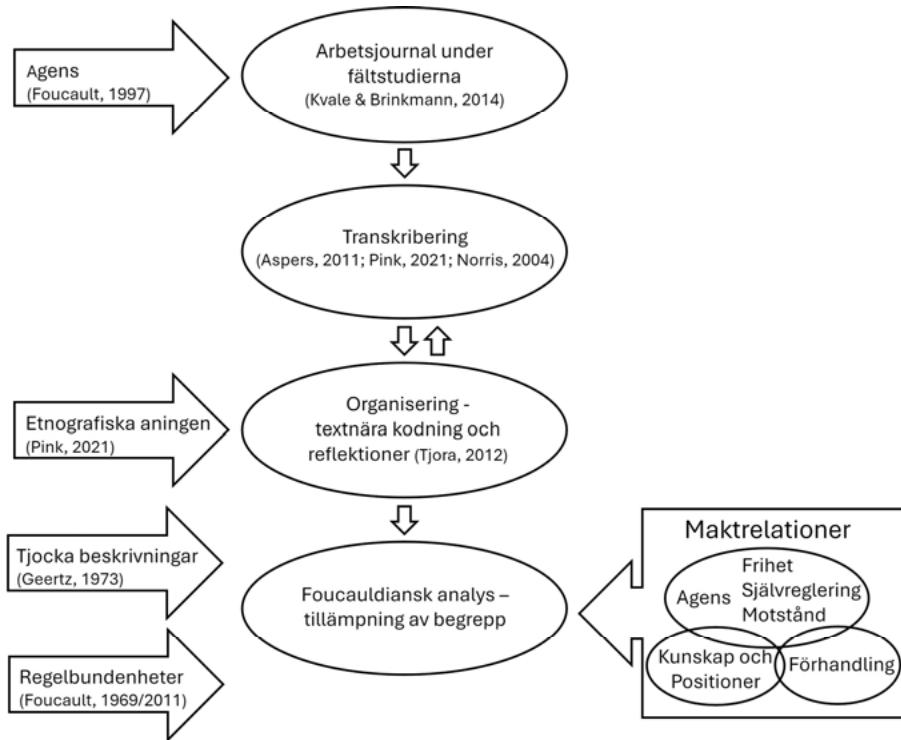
Agens
(Foucault, 1997)

Arbetsjournal under fältstudierna
(Kvale & Brinkmann, 2014)

Transkribering
(Aspers, 2011; Pink, 2021; Norris, 2004)

Etnografiska aningen
(Pink, 2021)

Organisering - textnära kodning och reflektioner (Tjora, 2012)

Tjocka beskrivningar
(Geertz, 1973)

Regelbundenheter
(Foucault, 1969/2011)

Foucauldiansk analys – tillämpning av begrepp

Maktrelationer

Agens

Frihet
Självreglering
Motstånd

Kunskap och Positioner

Förhandling